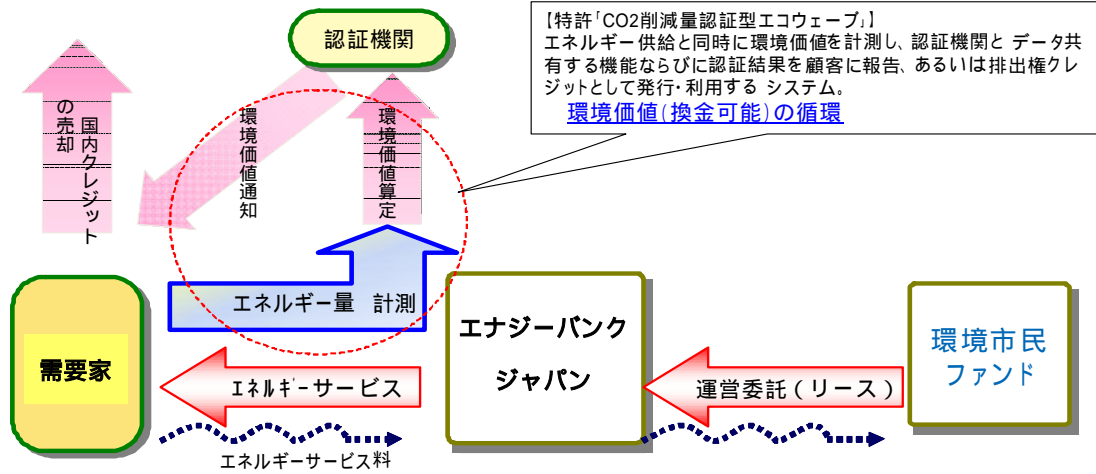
【特許「CO2削減量認証型エコウェーブ」】
エネルギー供給と同時に環境価値を計測し、認証機関と データ共有する機能ならびに認証結果を顧客に報告、あるいは排出権クレジットとして発行・利用する システム。
環境価値(換金可能)の循環

認証機関

国内クレジットの売却

環境価値通知

環境価値算定

エネルギー量 計測

需要家

ｴﾈﾙｷﾞｰサービス

エナジーバンクジャパン

運営委託（リース）

環境市民ファンド

エネルギーサービス料